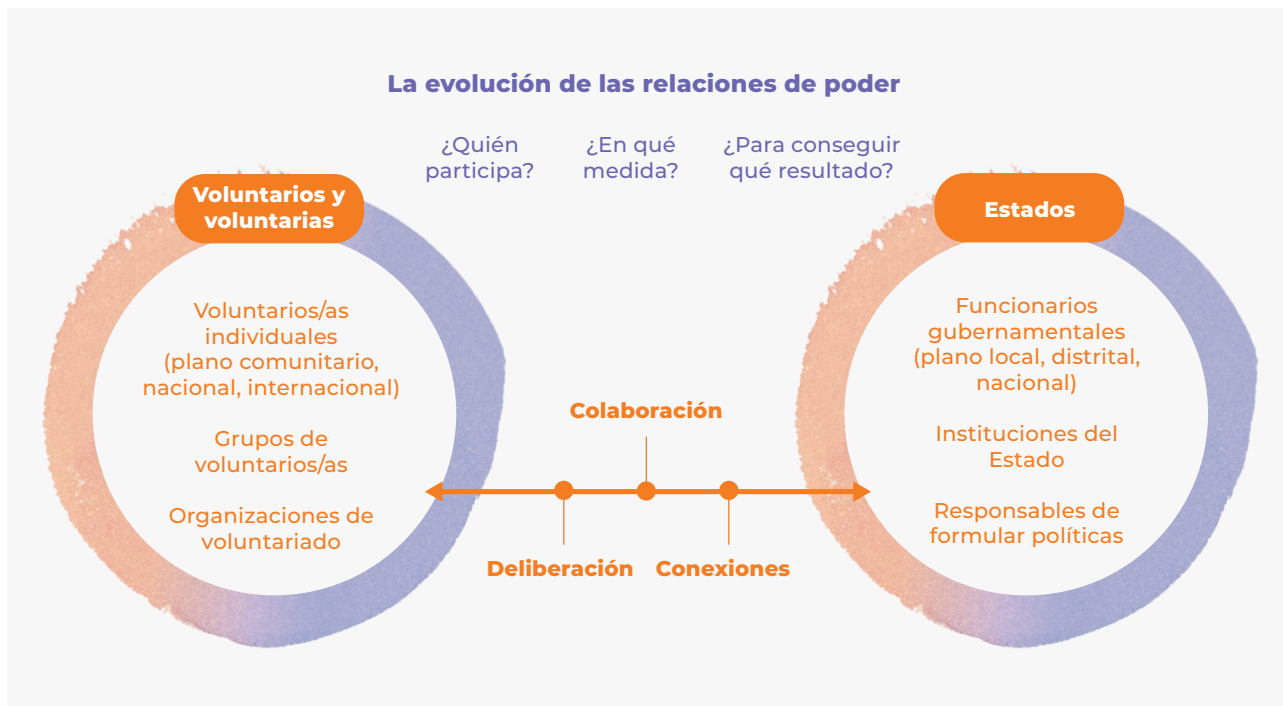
La evolución de las relaciones de poder

¿Quién participa?

¿En qué medida?

¿Para conseguir qué resultado?

Voluntarios y voluntarias

Voluntarios/as individuales (plano comunitario, nacional, internacional)

Grupos de voluntarios/as

Organizaciones de voluntariado

Colaboración

Deliberación

Conexiones

Estados

Funcionarios gubernamentales (plano local, distrital, nacional)

Instituciones del Estado

Responsables de formular políticas